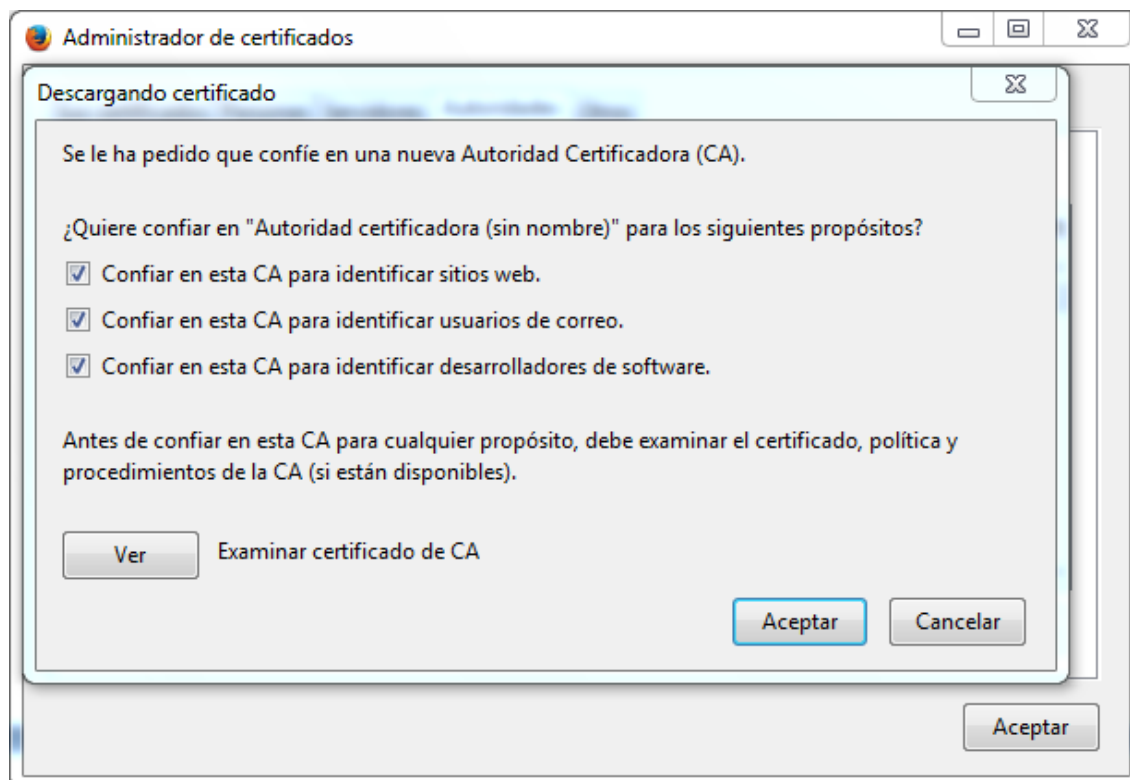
Administrador de certificados

Descargando certificado

Se le ha pedido que confíe en una nueva Autoridad Certificadora (CA).

¿Quiere confiar en "Autoridad certificadora (sin nombre)" para los siguientes propósitos?

Confiar en esta CA para identificar sitios web.

Confiar en esta CA para identificar usuarios de correo.

Confiar en esta CA para identificar desarrolladores de software.

Antes de confiar en esta CA para cualquier propósito, debe examinar el certificado, política y procedimientos de la CA (si están disponibles).

Ver

Examinar certificado de CA

Aceptar

Cancelar

Aceptar